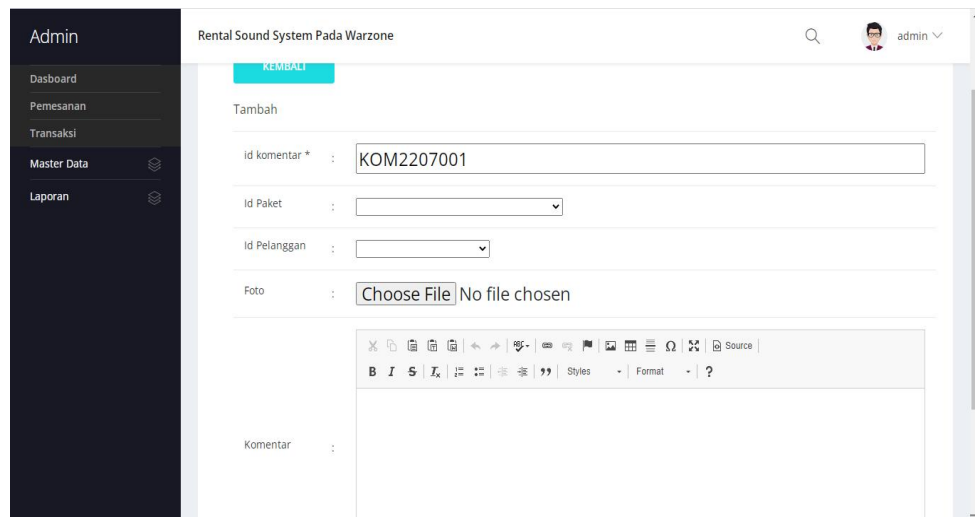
Admin

Dasboard
Pemesanan
Transaksi
Master Data
Laporan

Rental Sound System Pada Warzone

admin

KEMBALI

Tambah

id komentar * : KOM2207001

Id Paket :

Id Pelanggan :

Foto : Choose File No file chosen

Source

B I S Styles Format ?

Komentar :